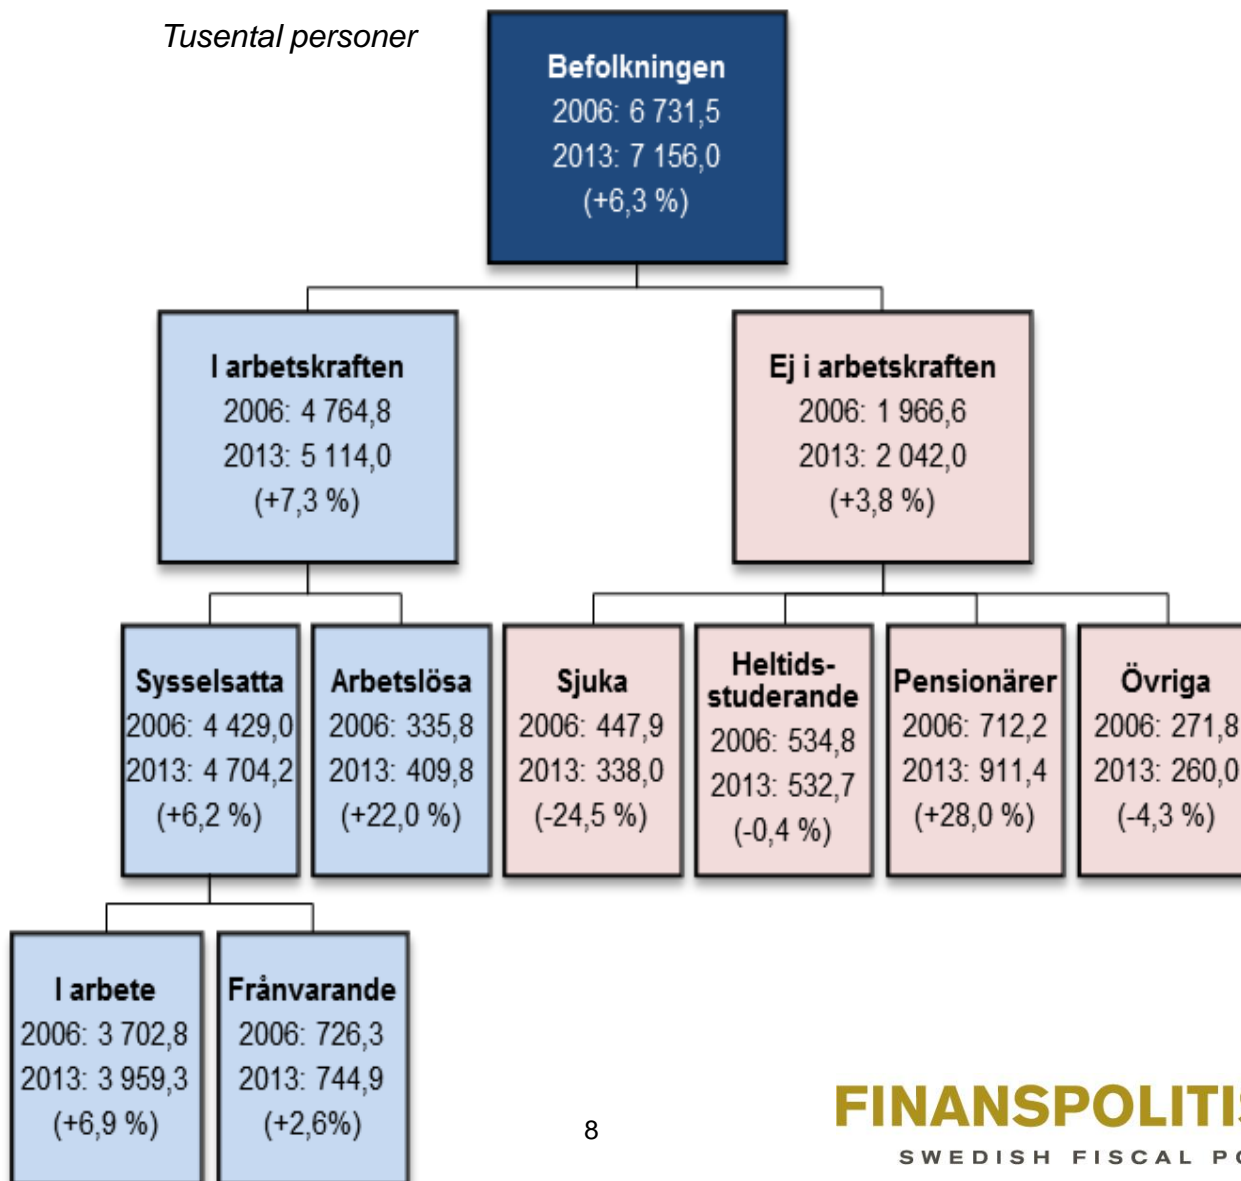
Tusental personer

Befolkningen
2006: 6 731,5
2013: 7 156,0
(+6,3 %)

I arbetskraften
2006: 4 764,8
2013: 5 114,0
(+7,3 %)

Ej i arbetskraften
2006: 1 966,6
2013: 2 042,0
(+3,8 %)

Sysselsatta
2006: 4 429,0
2013: 4 704,2
(+6,2 %)

Arbetslösa
2006: 335,8
2013: 409,8
(+22,0 %)

Sjuka
2006: 447,9
2013: 338,0
(-24,5 %)

Heltidsstuderande
2006: 534,8
2013: 532,7
(-0,4 %)

Pensionärer
2006: 712,2
2013: 911,4
(+28,0 %)

Övriga
2006: 271,8
2013: 260,0
(-4,3 %)

I arbete
2006: 3 702,8
2013: 3 959,3
(+6,9 %)

Frånvarande
2006: 726,3
2013: 744,9
(+2,6%)

8

FINANSPOLITI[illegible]
SWEDISH FISCAL P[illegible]